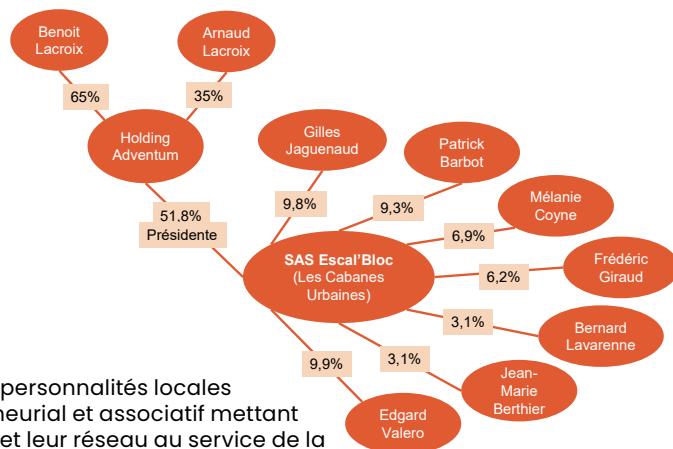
Benoit Lacroix

Arnaud Lacroix

65%

35%

Holding Adventum

51,8%
Présidente

Gilles Jaguenaud

9,8%

Patrick Barbot

9,3%

Mélanie Coyne

6,9%

SAS Escal'Bloc
(Les Cabanes Urbaines)

Frédéric Giraud

6,2%

3,1%

Bernard Lavarenne

9,9%

3,1%

Jean-Marie Berthier

Edgard Valero

personnalités locales
neurial et associatif mettant
et leur réseau au service de la